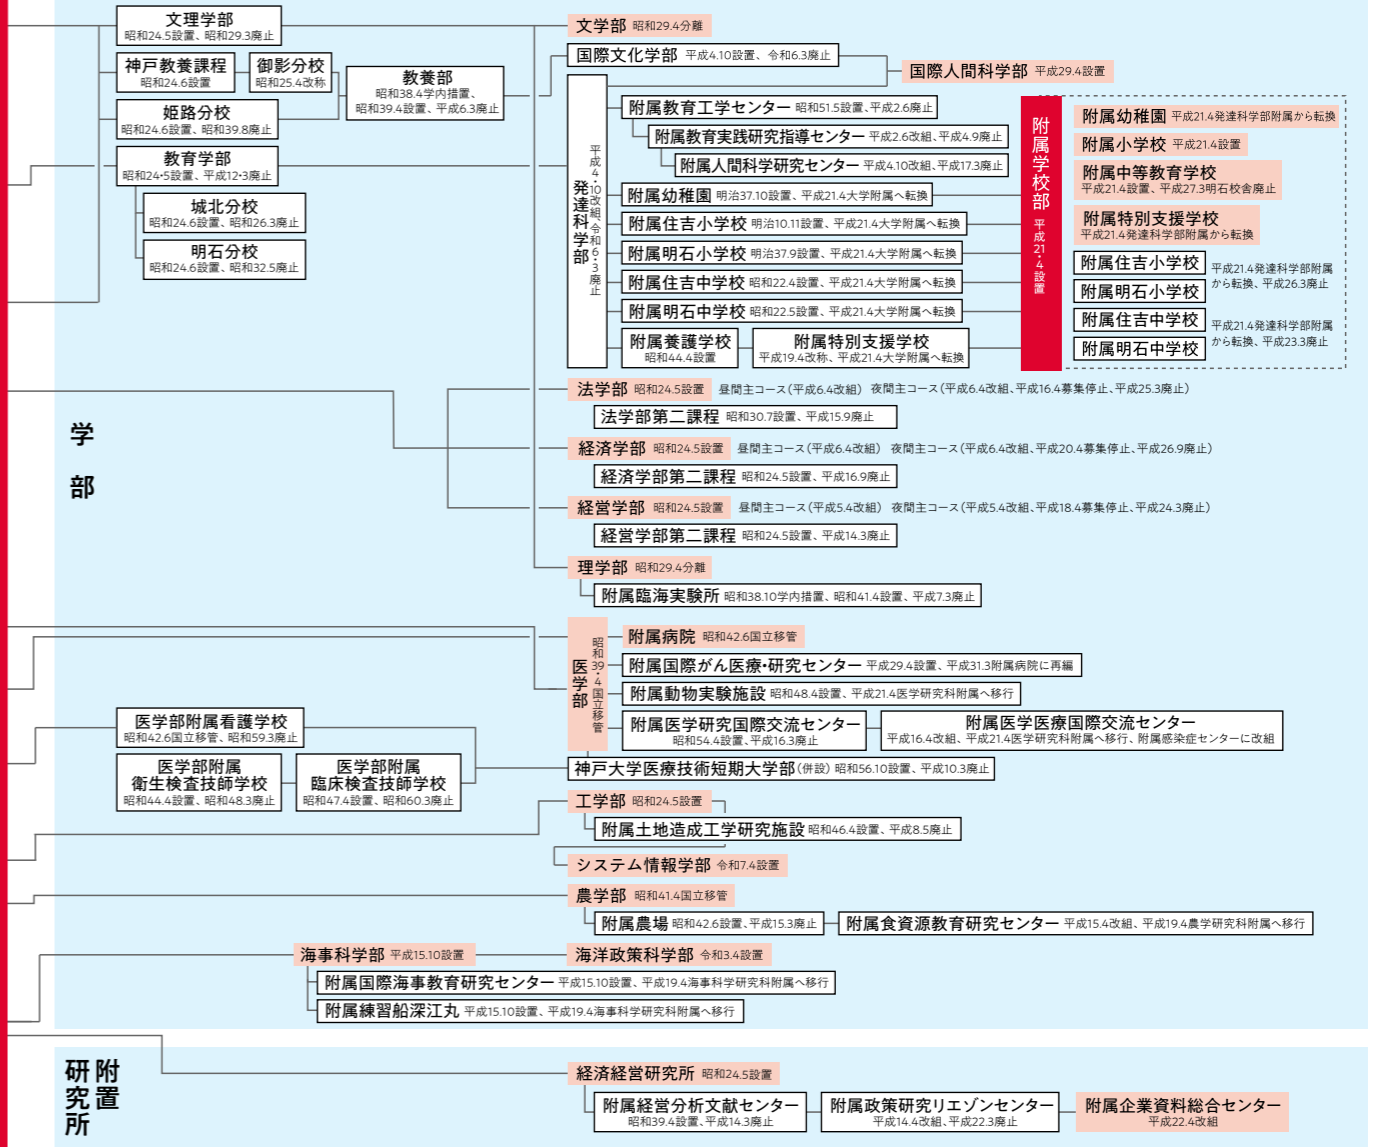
学

部

文理学部 昭和24.5設置、昭和29.3廃止

神戸教養課程 昭和24.6設置

御影分校 昭和25.4改称

姫路分校 昭和24.6設置、昭和39.8廃止

教養部 昭和38.4学内措置、昭和39.4設置、平成6.3廃止

教育学部 昭和24・5設置、平成12・3廃止

城北分校 昭和24.6設置、昭和26.3廃止

明石分校 昭和24.6設置、昭和32.5廃止

文学部 昭和29.4分離

国際文化学部 平成4.10設置、令和6.3廃止

国際人間科学部 平成29.4設置

発達科学部 平成4・10改組 令和6・3廃止

附属教育工学センター 昭和51.5設置、平成2.6廃止

附属教育実践研究指導センター 平成2.6改組、平成4.9廃止

附属人間科学研究センター 平成4.10改組、平成17.3廃止

附属幼稚園 明治37.10設置、平成21.4大学附属へ転換

附属住吉小学校 明治10.11設置、平成21.4大学附属へ転換

附属明石小学校 明治37.9設置、平成21.4大学附属へ転換

附属住吉中学校 昭和22.4設置、平成21.4大学附属へ転換

附属明石中学校 昭和22.5設置、平成21.4大学附属へ転換

附属養護学校 昭和44.4設置

附属特別支援学校 平成19.4改称、平成21.4大学附属へ転換

附属学校部 平成21・4設置

附属幼稚園 平成21.4発達科学部附属から転換

附属小学校 平成21.4設置

附属中等教育学校 平成21.4設置、平成27.3明石校舎廃止

附属特別支援学校 平成21.4発達科学部附属から転換

附属住吉小学校

附属明石小学校

平成21.4発達科学部附属から転換、平成26.3廃止

附属住吉中学校

附属明石中学校

平成21.4発達科学部附属から転換、平成23.3廃止

法学部 昭和24.5設置 昼間主コース（平成6.4改組） 夜間主コース（平成6.4改組、平成16.4募集停止、平成25.3廃止）

法学部第二課程 昭和30.7設置、平成15.9廃止

経済学部 昭和24.5設置 昼間主コース（平成6.4改組） 夜間主コース（平成6.4改組、平成20.4募集停止、平成26.9廃止）

経済学部第二課程 昭和24.5設置、平成16.9廃止

経営学部 昭和24.5設置 昼間主コース（平成5.4改組） 夜間主コース（平成5.4改組、平成18.4募集停止、平成24.3廃止）

経営学部第二課程 昭和24.5設置、平成14.3廃止

理学部 昭和29.4分離

附属臨海実験所 昭和38.10学内措置、昭和41.4設置、平成7.3廃止

医学部 昭和39・4国立移管

附属病院 昭和42.6国立移管

附属国際がん医療・研究センター 平成29.4設置、平成31.3附属病院に再編

附属動物実験施設 昭和48.4設置、平成21.4医学研究科附属へ移行

附属医学研究国際交流センター 昭和54.4設置、平成16.3廃止

附属医学医療国際交流センター 平成16.4改組、平成21.4医学研究科附属へ移行、附属感染症センターに改組

医学部附属看護学校 昭和42.6国立移管、昭和59.3廃止

医学部附属衛生検査技師学校 昭和44.4設置、昭和48.3廃止

医学部附属臨床検査技師学校 昭和47.4設置、昭和60.3廃止

神戸大学医療技術短期大学部（併設） 昭和56.10設置、平成10.3廃止

工学部 昭和24.5設置

附属土地造成工学研究施設 昭和46.4設置、平成8.5廃止

システム情報学部 令和7.4設置

農学部 昭和41.4国立移管

附属農場 昭和42.6設置、平成15.3廃止

附属食資源教育研究センター 平成15.4改組、平成19.4農学研究科附属へ移行

海事科学部 平成15.10設置

海洋政策科学部 令和3.4設置

附属国際海事教育研究センター 平成15.10設置、平成19.4海事科学研究科附属へ移行

附属練習船深江丸 平成15.10設置、平成19.4海事科学研究科附属へ移行

附置研究所

経済経営研究所 昭和24.5設置

附属経営分析文献センター 昭和39.4設置、平成14.3廃止

附属政策研究リエゾンセンター 平成14.4改組、平成22.3廃止

附属企業資料総合センター 平成22.4改組